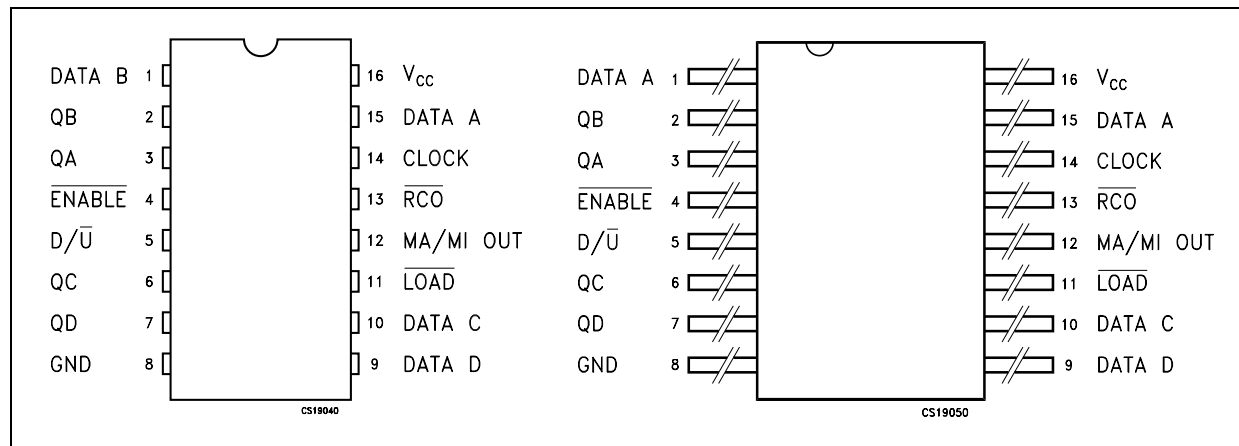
DATA B 1
QB 2
QA 3
$\overline{\text{ENABLE}}$ 4
D/$\overline{\text{U}}$ 5
QC 6
QD 7
GND 8

16 $V_{CC}$
15 DATA A
14 CLOCK
13 $\overline{\text{RCO}}$
12 MA/MI OUT
11 $\overline{\text{LOAD}}$
10 DATA C
9 DATA D

CS19040

DATA A 1
QB 2
QA 3
$\overline{\text{ENABLE}}$ 4
D/$\overline{\text{U}}$ 5
QC 6
QD 7
GND 8

16 $V_{CC}$
15 DATA A
14 CLOCK
13 $\overline{\text{RCO}}$
12 MA/MI OUT
11 $\overline{\text{LOAD}}$
10 DATA C
9 DATA D

CS19050